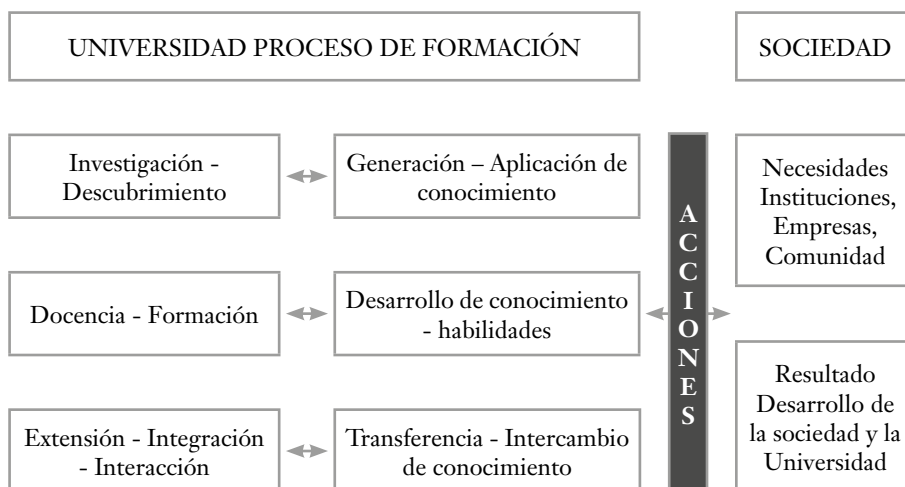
UNIVERSIDAD PROCESO DE FORMACIÓN

SOCIEDAD

Investigación - Descubrimiento

Generación – Aplicación de conocimiento

Docencia - Formación

Desarrollo de conocimiento - habilidades

Extensión - Integración - Interacción

Transferencia - Intercambio de conocimiento

A C C I O N E S

Necesidades Instituciones, Empresas, Comunidad

Resultado Desarrollo de la sociedad y la Universidad